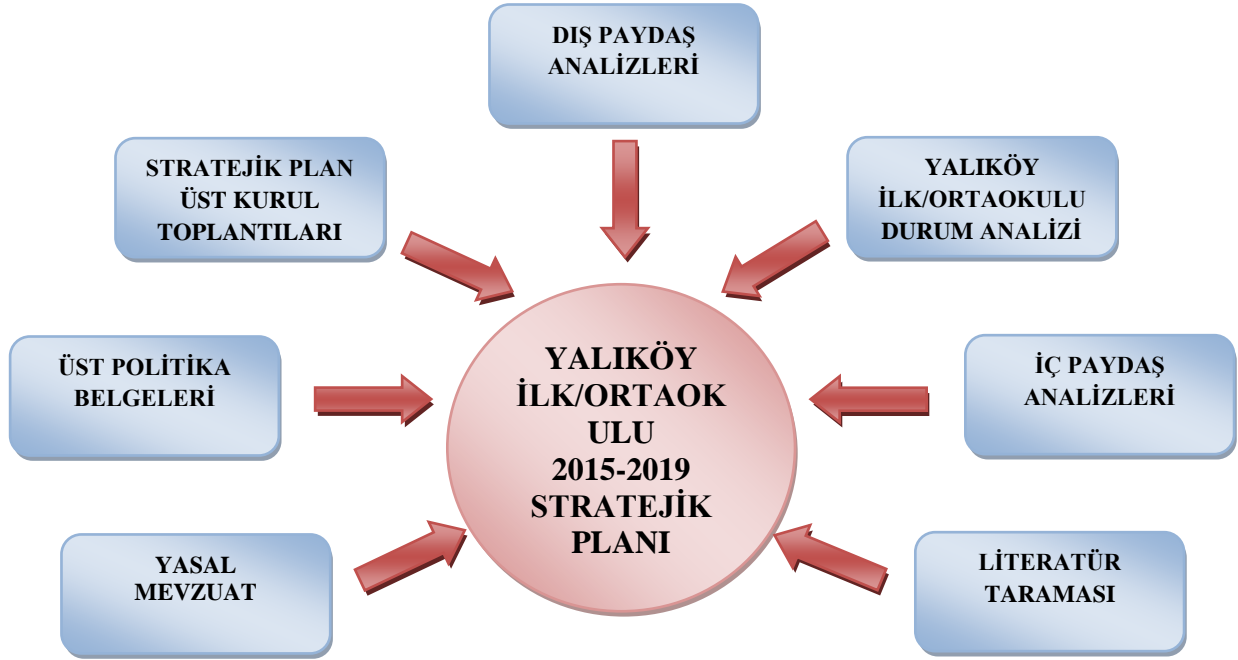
DIŞ PAYDAŞ ANALİZLERİ

STRATEJİK PLAN ÜST KURUL TOPLANTILARI

YALIKÖY İLK/ORTAOKULU DURUM ANALİZİ

ÜST POLİTİKA BELGELERİ

YALIKÖY İLK/ORTAOK ULU 2015-2019 STRATEJİK PLANI

İÇ PAYDAŞ ANALİZLERİ

YASAL MEVZUAT

LİTERATÜR TARAMASI